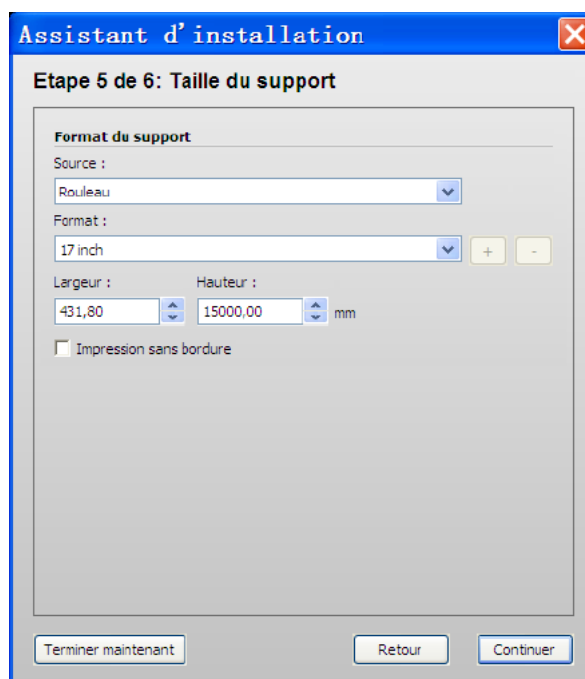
Assistant d'installation

Etape 5 de 6: Taille du support

Format du support

Source :

Rouleau

Format :

17 inch

+

-

Largeur :

431,80

Hauteur :

15000,00

mm

Impression sans bordure

Terminer maintenant

Retour

Continuer